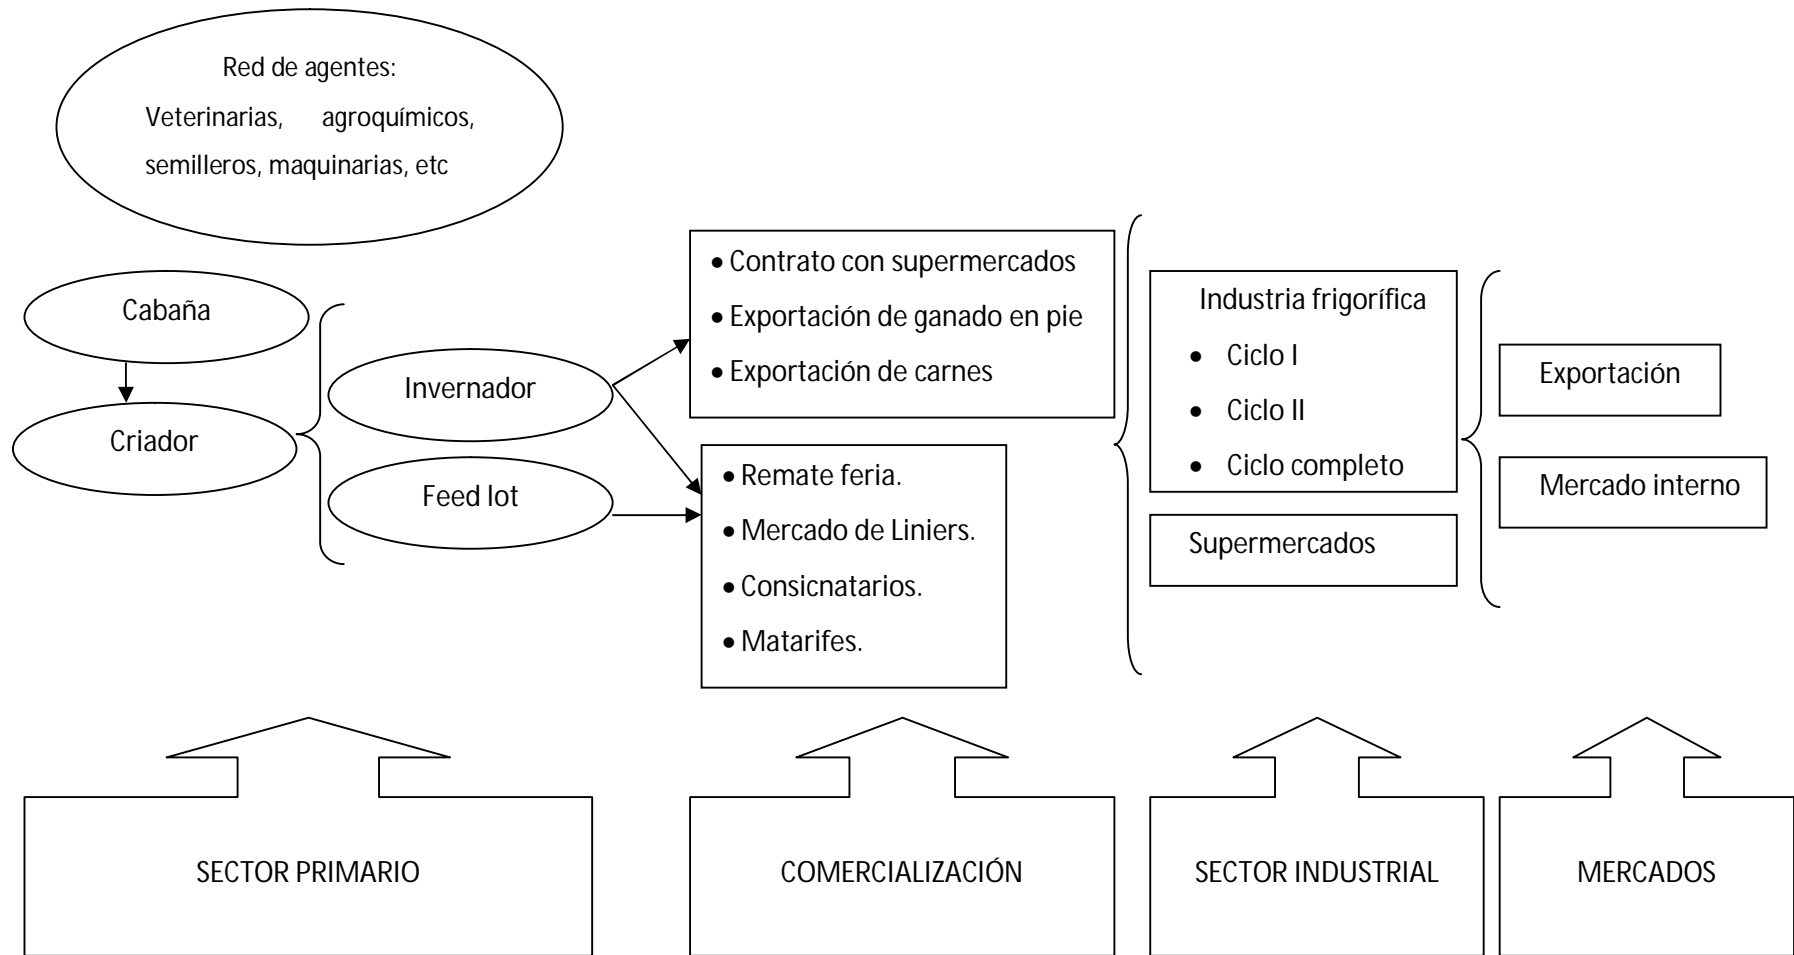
Red de agentes:
Veterinarias, agroquímicos, semilleros, maquinarias, etc

Cabaña

Criador

Invernador

Feed lot

• Contrato con supermercados
• Exportación de ganado en pie
• Exportación de carnes

• Remate feria.
• Mercado de Liniers.
• Consicnatarios.
• Matarifes.

Industria frigorífica
• Ciclo I
• Ciclo II
• Ciclo completo

Supermercados

Exportación

Mercado interno

SECTOR PRIMARIO

COMERCIALIZACIÓN

SECTOR INDUSTRIAL

MERCADOS